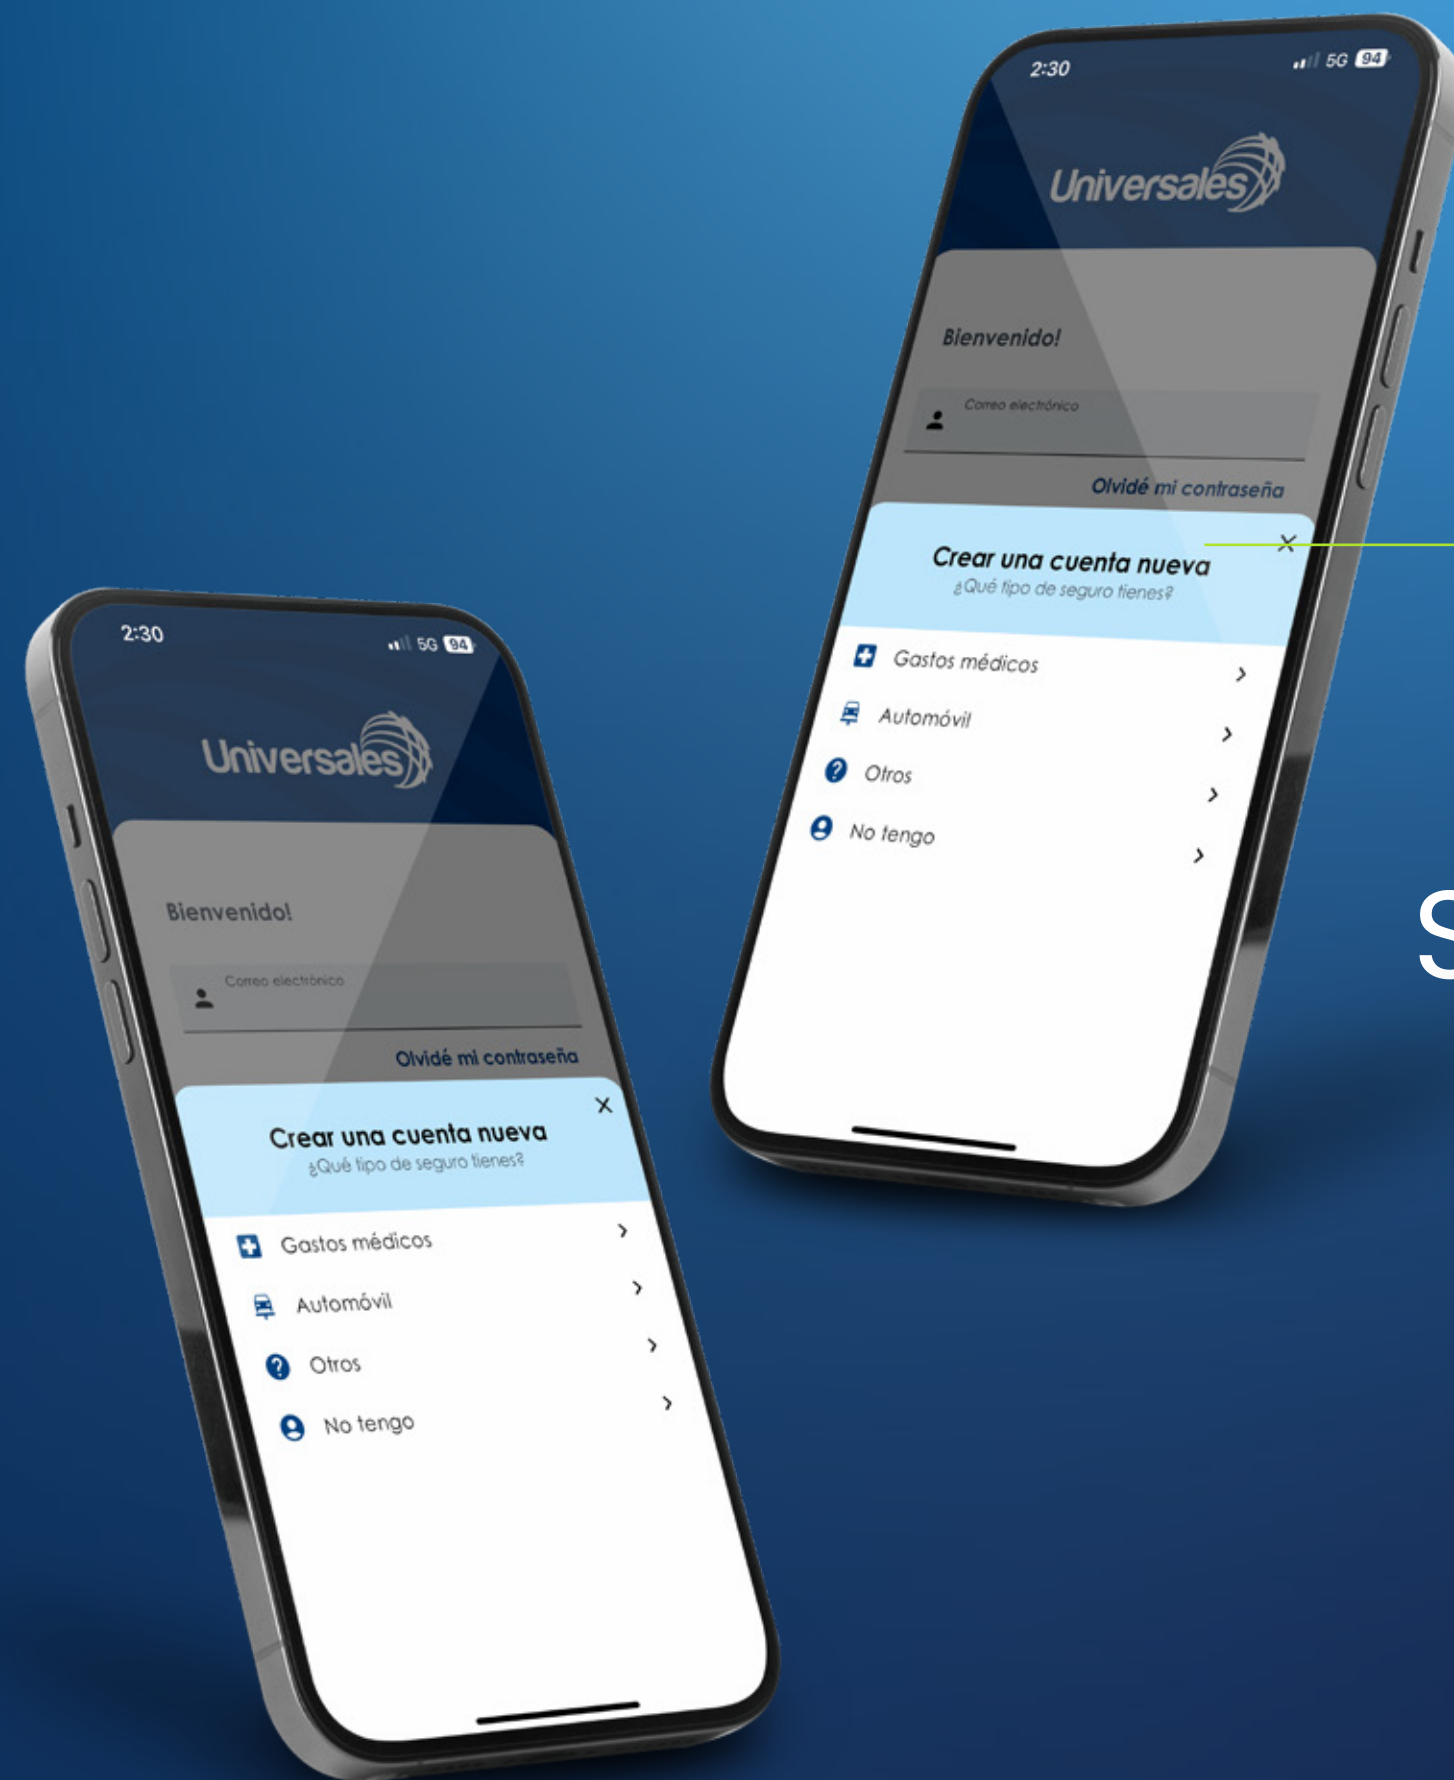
2:30
5G 94

Universales

Bienvenido!

Correo electrónico

Olvidé mi contraseña

Crear una cuenta nueva
¿Qué tipo de seguro tienes?

Gastos médicos
Automóvil
Otros
No tengo

S

2:30
5G 94

Universales

Bienvenido!

Correo electrónico

Olvidé mi contraseña

Crear una cuenta nueva
¿Qué tipo de seguro tienes?

Gastos médicos
Automóvil
Otros
No tengo